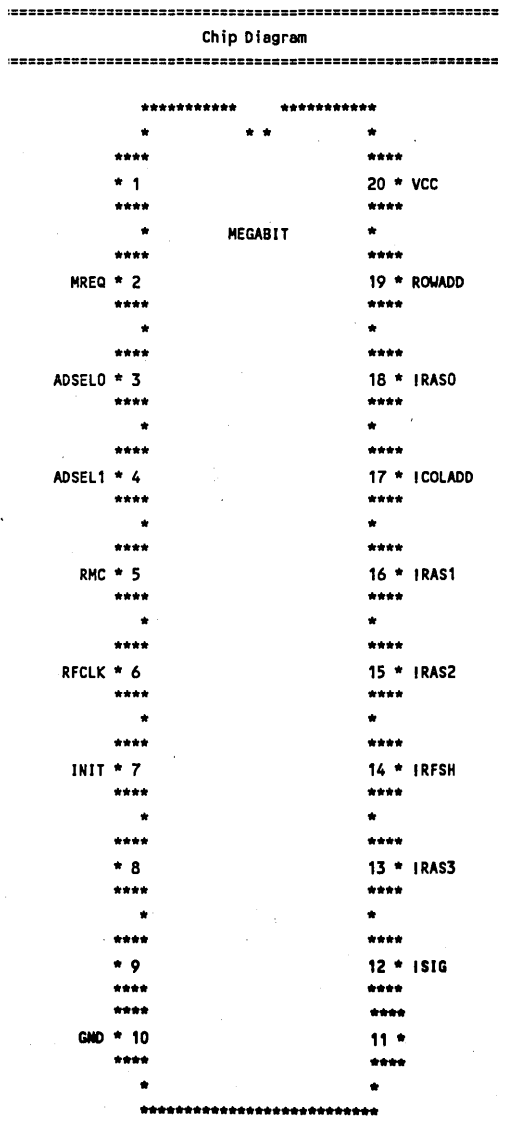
Chip Diagram

MEGABIT

* 1 | 20 * VCC
MREQ * 2 | 19 * ROWADD
ADSEL0 * 3 | 18 * !RAS0
ADSEL1 * 4 | 17 * !COLADD
RMC * 5 | 16 * !RAS1
RFCLK * 6 | 15 * !RAS2
INIT * 7 | 14 * !RFSH
* 8 | 13 * !RAS3
* 9 | 12 * !SIG
GND * 10 | 11 *